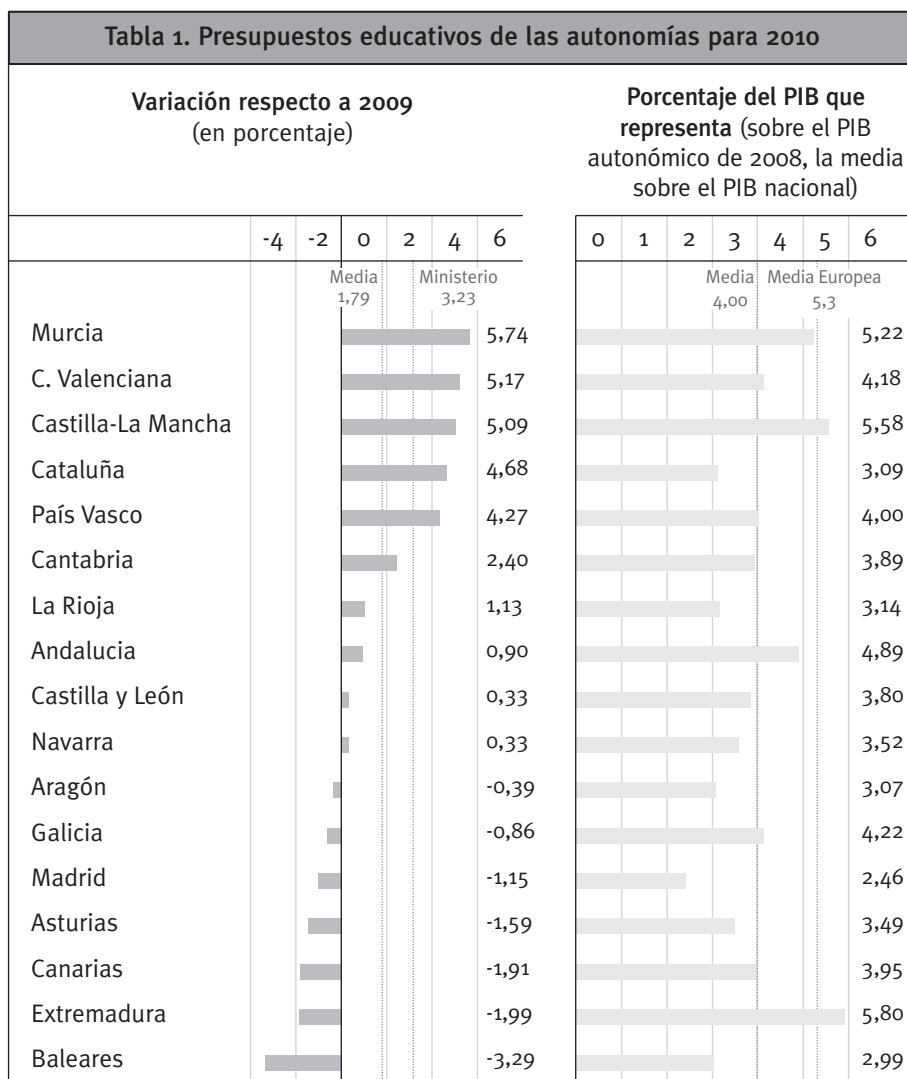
Tabla 1. Presupuestos educativos de las autonomías para 2010

Variación respecto a 2009 (en porcentaje)

Porcentaje del PIB que representa (sobre el PIB autonómico de 2008, la media sobre el PIB nacional)

| | -4 | -2 | 0 | 2 | 4 | 6 | 0 | 1 | 2 | 3 | 4 | 5 | 6 |
|---|---|---|---|---|---|---|---|---|---|---|---|---|---|

Media 1,79
Ministerio 3,23
Media 4,00
Media Europea 5,3

| | Variación | PIB |
|---|---|---|
| Murcia | 5,74 | 5,22 |
| C. Valenciana | 5,17 | 4,18 |
| Castilla-La Mancha | 5,09 | 5,58 |
| Cataluña | 4,68 | 3,09 |
| País Vasco | 4,27 | 4,00 |
| Cantabria | 2,40 | 3,89 |
| La Rioja | 1,13 | 3,14 |
| Andalucia | 0,90 | 4,89 |
| Castilla y León | 0,33 | 3,80 |
| Navarra | 0,33 | 3,52 |
| Aragón | -0,39 | 3,07 |
| Galicia | -0,86 | 4,22 |
| Madrid | -1,15 | 2,46 |
| Asturias | -1,59 | 3,49 |
| Canarias | -1,91 | 3,95 |
| Extremadura | -1,99 | 5,80 |
| Baleares | -3,29 | 2,99 |